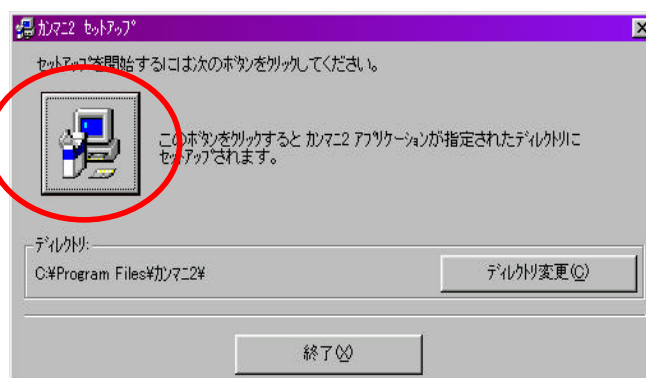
カンマニ2 セットアップ

セットアップを開始するには次のボタンをクリックしてください。

このボタンをクリックすると カンマニ2 アプリケーションが指定されたディレクトリに セットアップされます。

ディレクトリ:

C:¥Program Files¥カンマニ2¥

ディレクトリ変更(C)

終了(X)